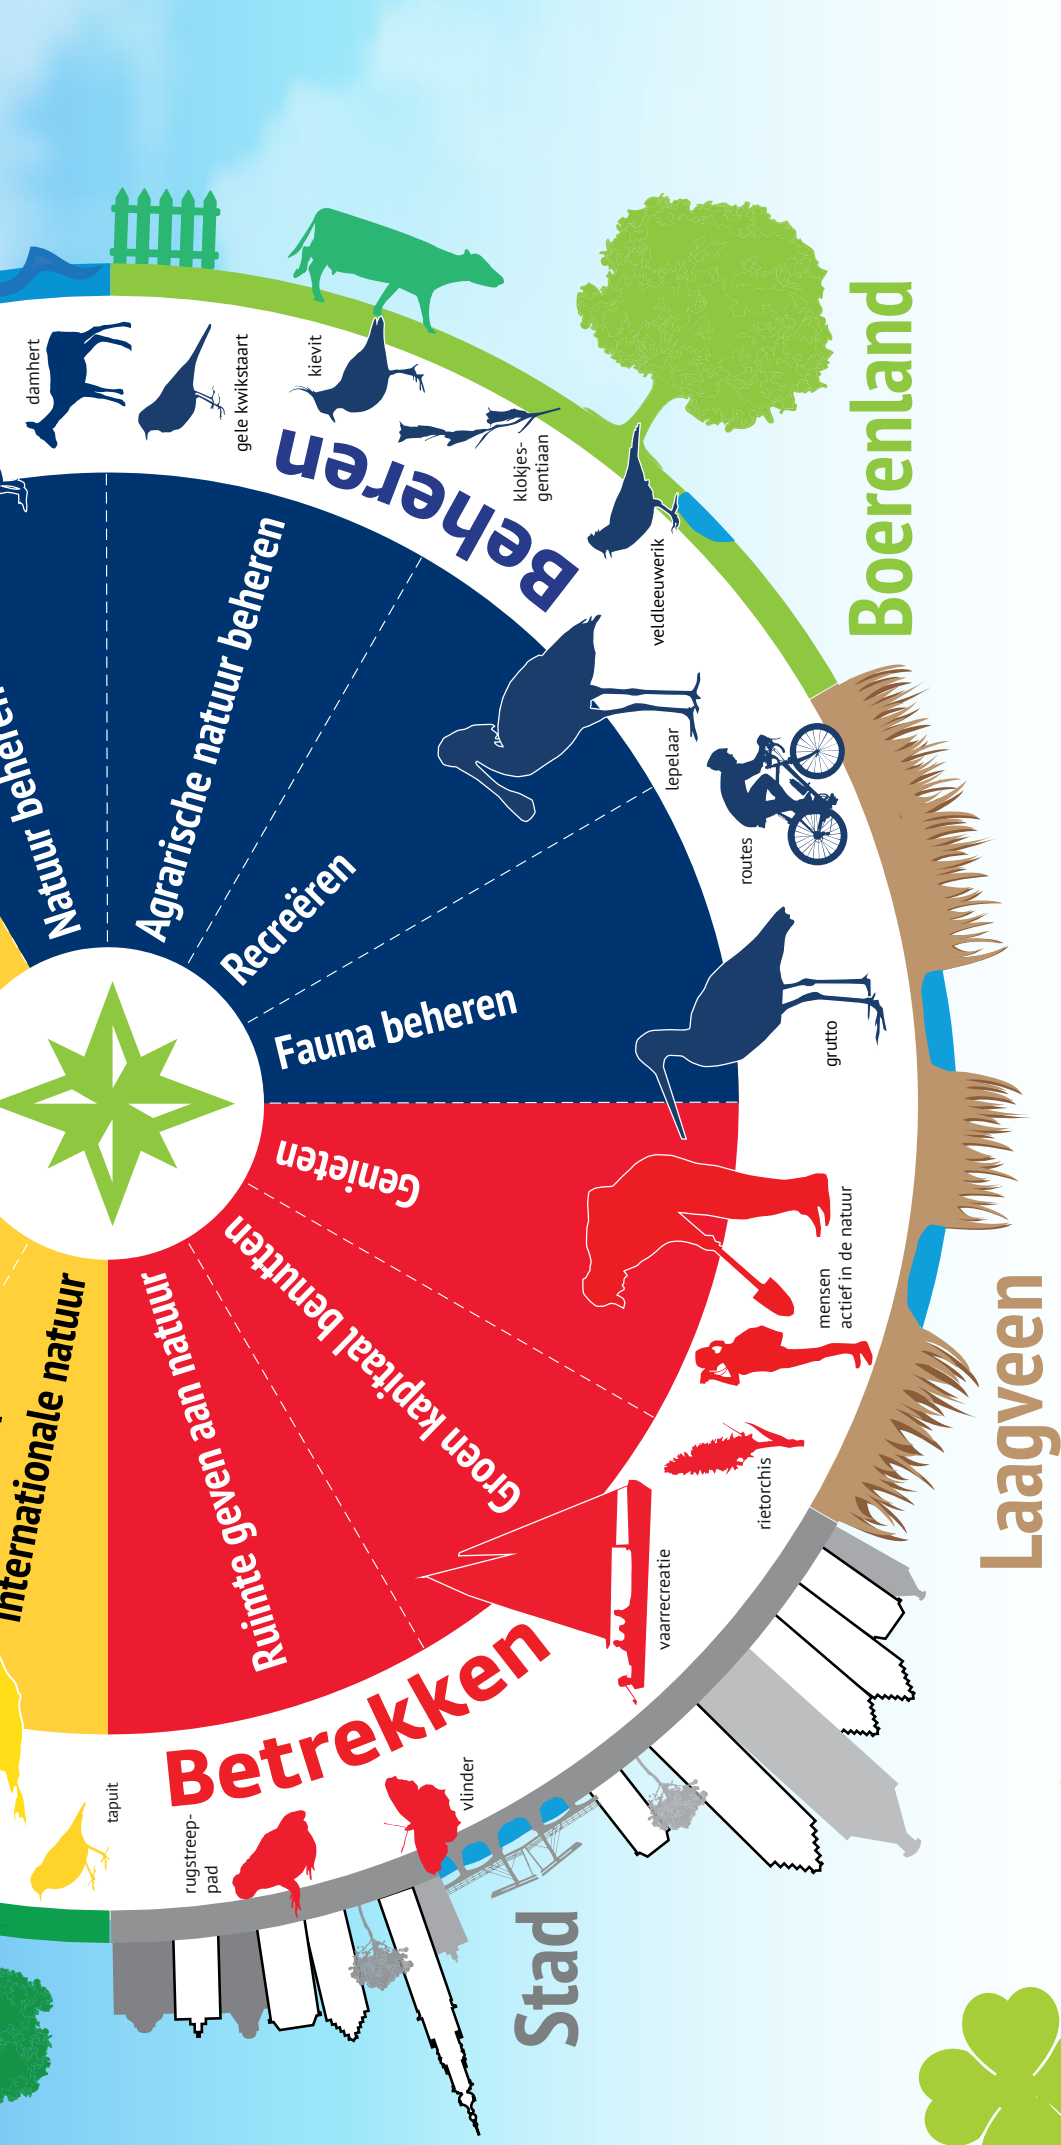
damhert

gele kwikstaart

kievit

klokjes-gentiaan

veldleeuwerik

Beheren

Natuur beheren

Agrarische natuur beheren

Recreëren

Fauna beheren

lepelaar

routes

grutto

Boerenland

Genieten

Groen kapitaal benutten

Ruimte geven aan natuur

Internationale natuur

mensen actief in de natuur

rietorchis

vaarrecreatie

Laagveen

Betrekken

tapuit

rugstreep-pad

vlinder

Stad